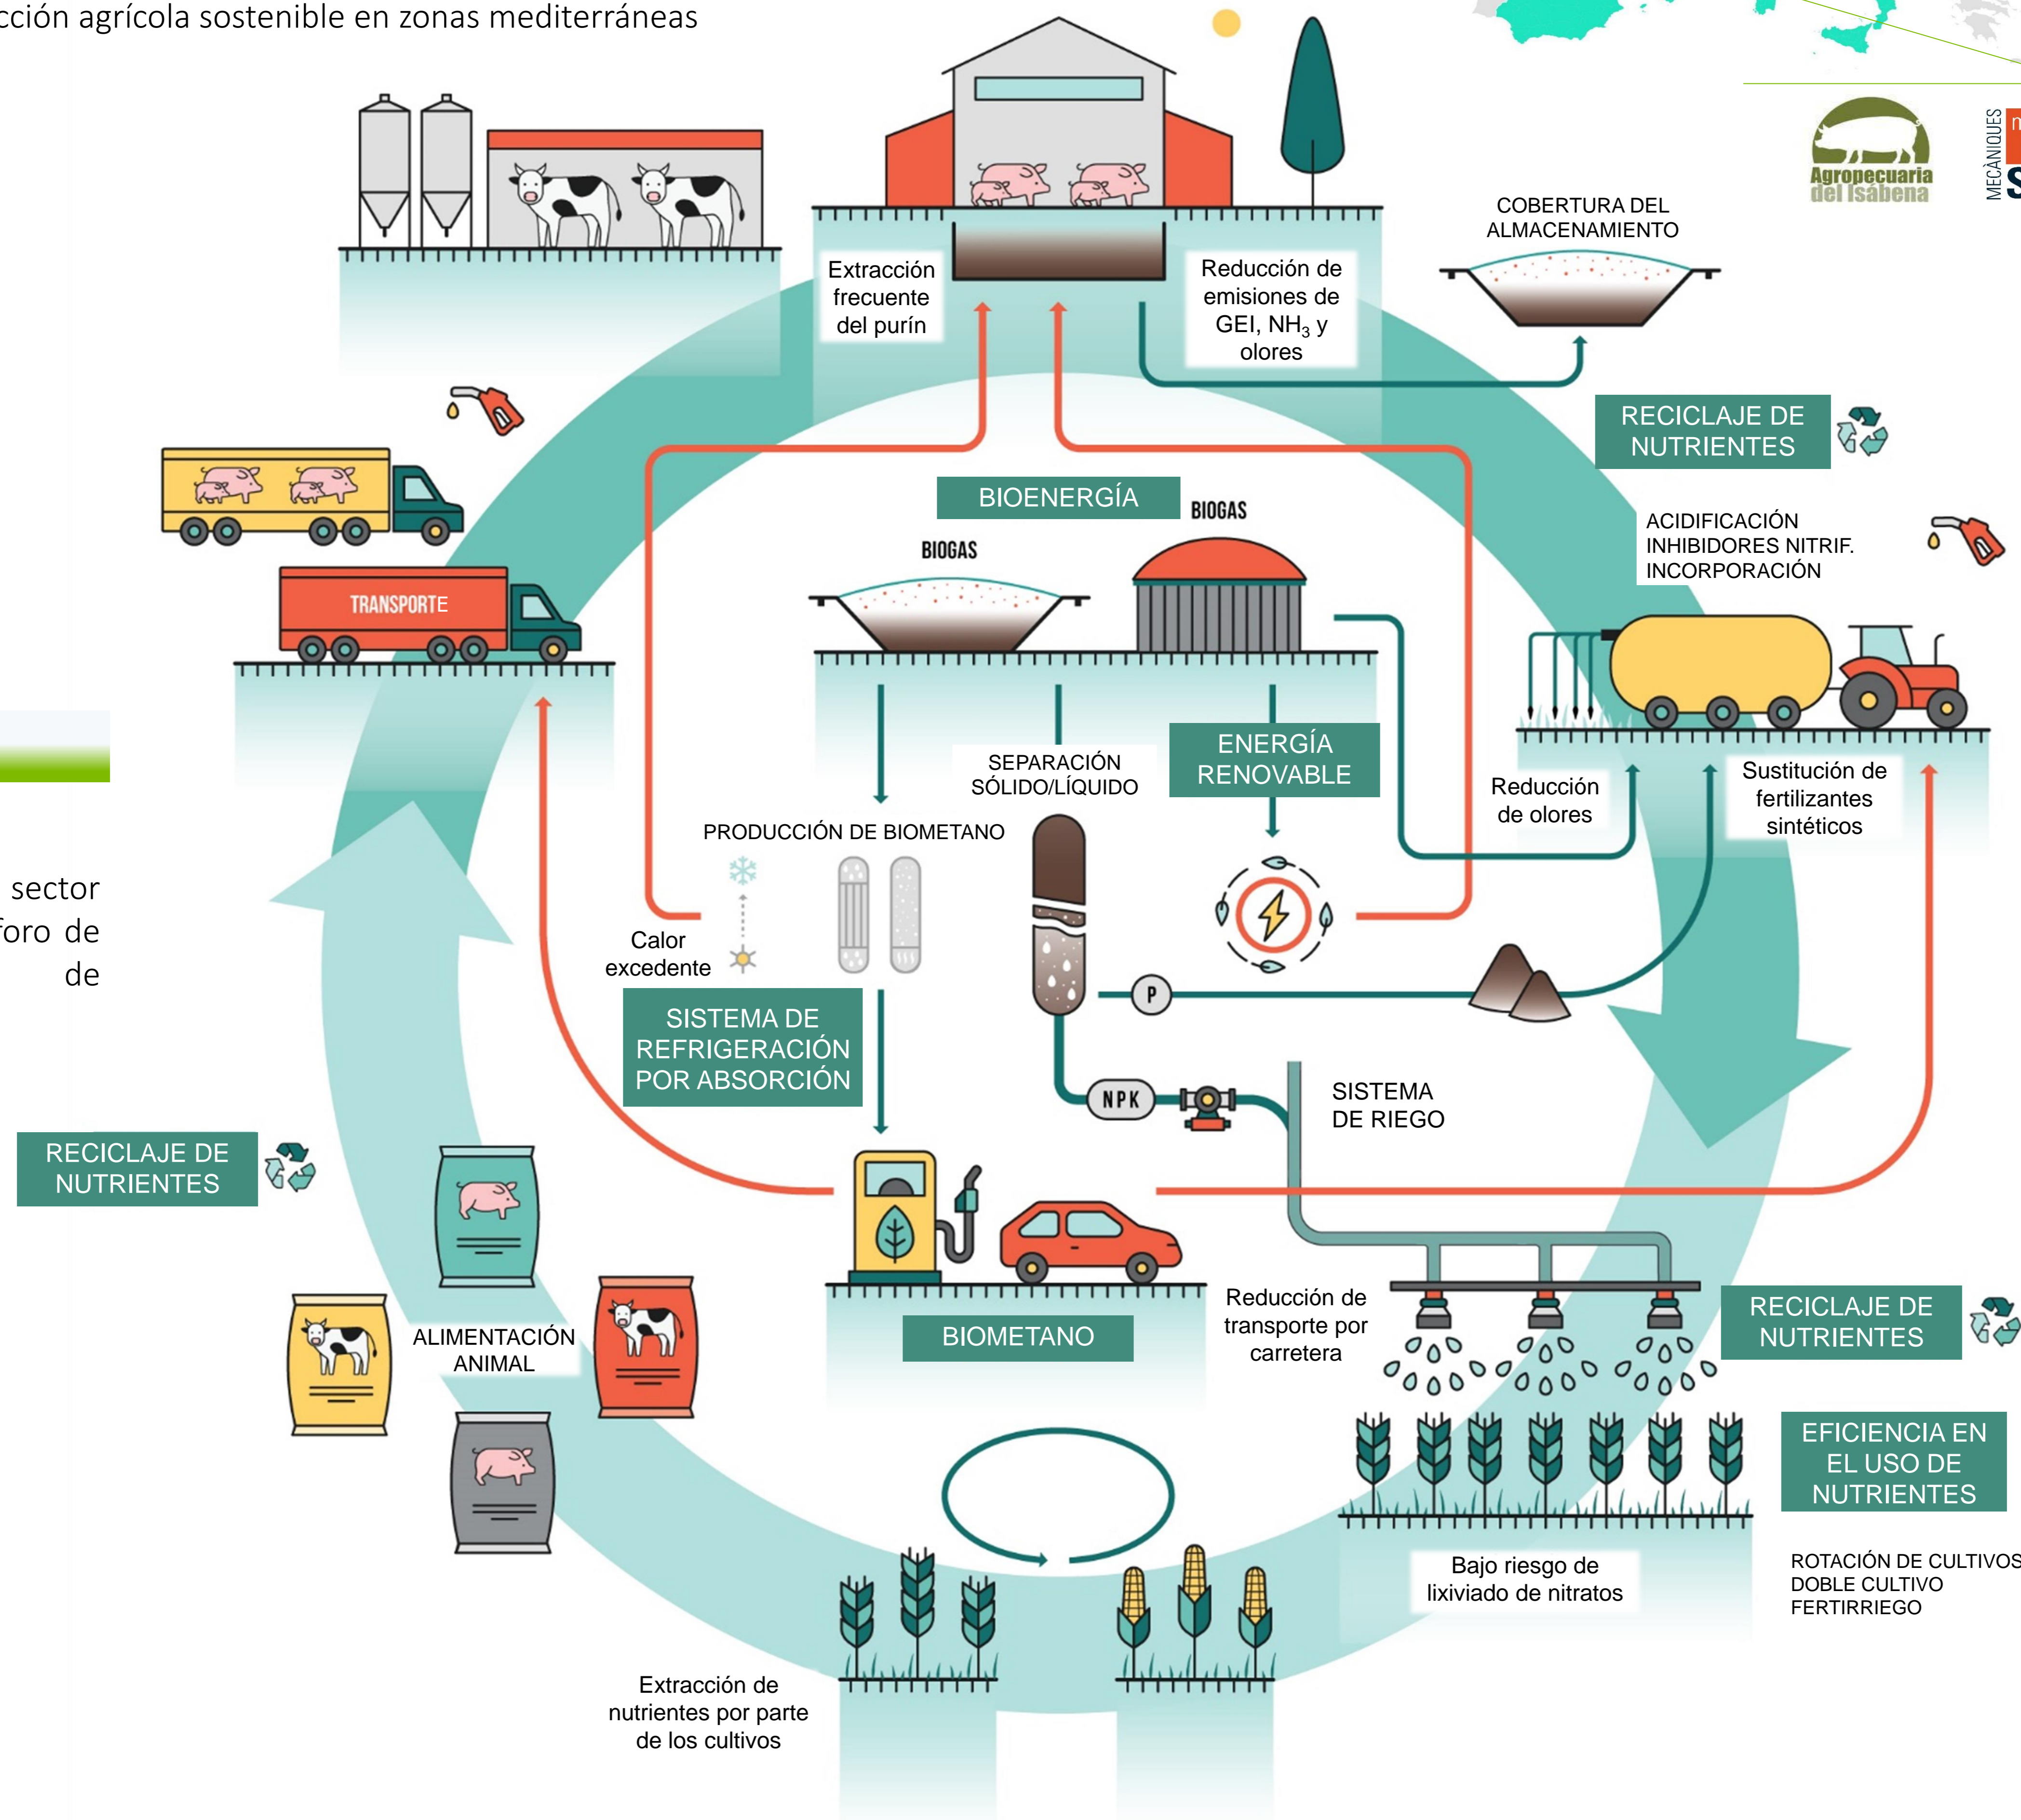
cción agrícola sostenible en zonas mediterráneas

Agropecuaria del Isábena

MECÀNIQUES

Extracción frecuente del purín

Reducción de emisiones de GEI, $NH_3$ y olores

COBERTURA DEL ALMACENAMIENTO

RECICLAJE DE NUTRIENTES

BIOENERGÍA

BIOGAS

BIOGAS

TRANSPORTE

ACIDIFICACIÓN
INHIBIDORES NITRIF.
INCORPORACIÓN

SEPARACIÓN SÓLIDO/LÍQUIDO

ENERGÍA RENOVABLE

Reducción de olores

Sustitución de fertilizantes sintéticos

PRODUCCIÓN DE BIOMETANO

sector
foro de
de

Calor excedente

SISTEMA DE REFRIGERACIÓN POR ABSORCIÓN

P

NPK

SISTEMA DE RIEGO

RECICLAJE DE NUTRIENTES

ALIMENTACIÓN ANIMAL

BIOMETANO

Reducción de transporte por carretera

RECICLAJE DE NUTRIENTES

EFICIENCIA EN EL USO DE NUTRIENTES

ROTACIÓN DE CULTIVOS
DOBLE CULTIVO
FERTIRRIEGO

Bajo riesgo de lixiviado de nitratos

Extracción de nutrientes por parte de los cultivos